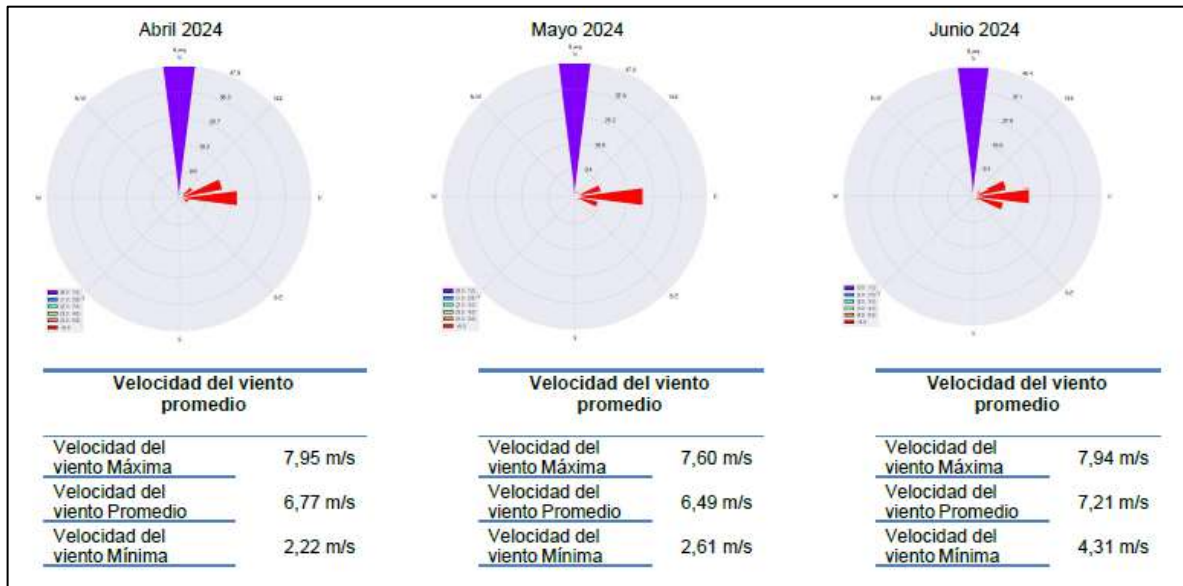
Abril 2024

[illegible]

| Velocidad del viento promedio | |
|---|---|
| Velocidad del viento Máxima | 7,95 m/s |
| Velocidad del viento Promedio | 6,77 m/s |
| Velocidad del viento Mínima | 2,22 m/s |

Mayo 2024

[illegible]

| Velocidad del viento promedio | |
|---|---|
| Velocidad del viento Máxima | 7,60 m/s |
| Velocidad del viento Promedio | 6,49 m/s |
| Velocidad del viento Mínima | 2,61 m/s |

Junio 2024

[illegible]

| Velocidad del viento promedio | |
|---|---|
| Velocidad del viento Máxima | 7,94 m/s |
| Velocidad del viento Promedio | 7,21 m/s |
| Velocidad del viento Mínima | 4,31 m/s |